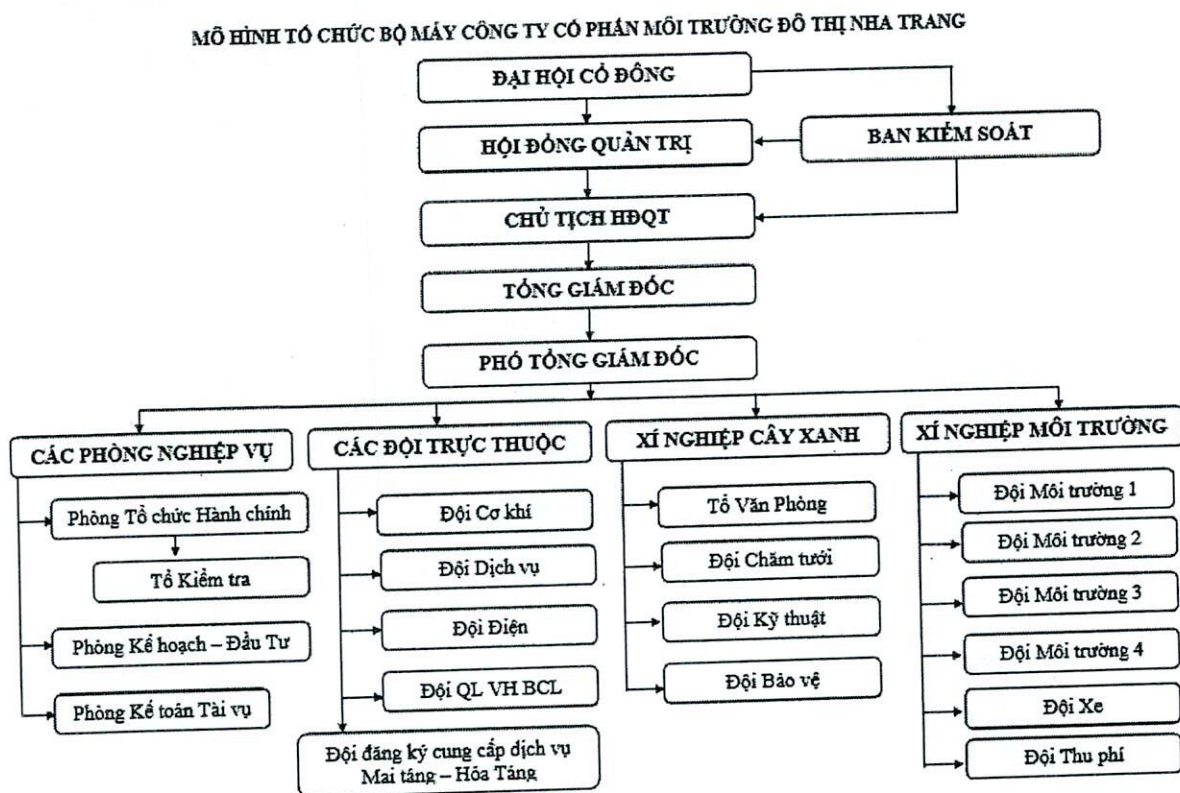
MÔ HÌNH TỔ CHỨC BỘ MÁY CÔNG TY CỔ PHẦN MÔI TRƯỜNG ĐÔ THỊ NHA TRANG

ĐẠI HỘI CỔ ĐÔNG

HỘI ĐỒNG QUẢN TRỊ

BAN KIỂM SOÁT

CHỦ TỊCH HĐQT

TỔNG GIÁM ĐỐC

PHÓ TỔNG GIÁM ĐỐC

CÁC PHÒNG NGHIỆP VỤ

Phòng Tổ chức Hành chính

Tổ Kiểm tra

Phòng Kế hoạch – Đầu Tư

Phòng Kế toán Tài vụ

CÁC ĐỘI TRỰC THUỘC

Đội Cơ khí

Đội Dịch vụ

Đội Điện

Đội QL VH BCL

Đội đăng ký cung cấp dịch vụ Mai táng – Hỏa Táng

XÍ NGHIỆP CÂY XANH

Tổ Văn Phòng

Đội Chăm tưới

Đội Kỹ thuật

Đội Bảo vệ

XÍ NGHIỆP MÔI TRƯỜNG

Đội Môi trường 1

Đội Môi trường 2

Đội Môi trường 3

Đội Môi trường 4

Đội Xe

Đội Thu phí